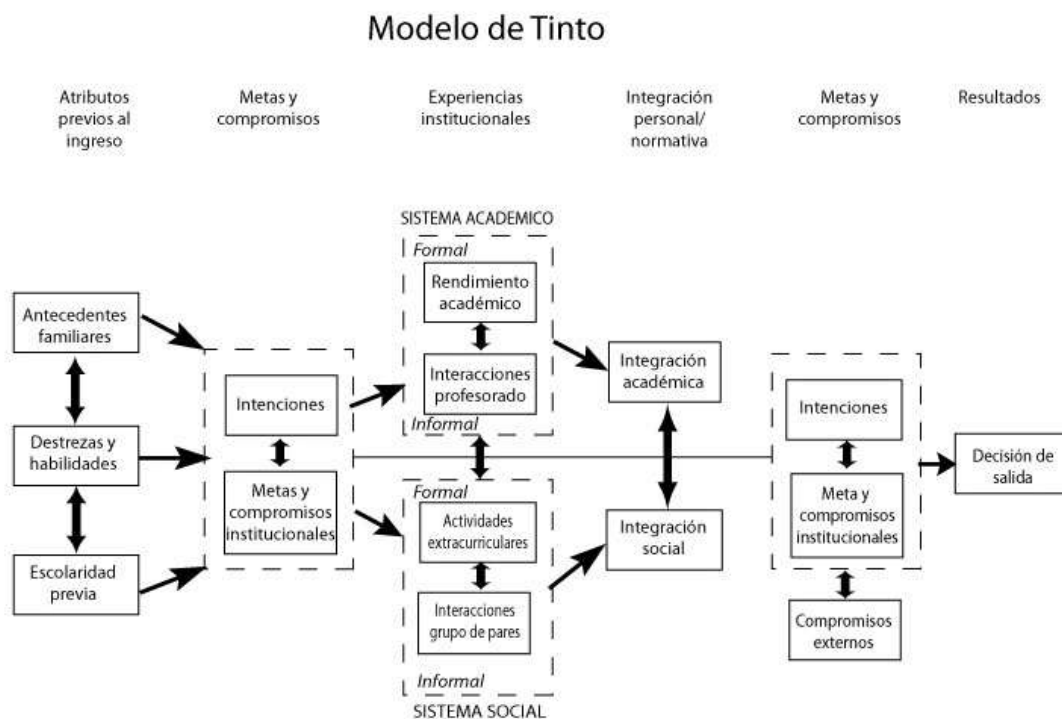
Modelo de Tinto

Atributos previos al ingreso

Metas y compromisos

Experiencias institucionales

Integración personal/ normativa

Metas y compromisos

Resultados

SISTEMA ACADEMICO

Formal

Rendimiento académico

Interacciones profesorado

Informal

Antecedentes familiares

Destrezas y habilidades

Escolaridad previa

Intenciones

Metas y compromisos institucionales

Integración académica

Integración social

Formal

Actividades extracurriculares

Interacciones grupo de pares

Informal

SISTEMA SOCIAL

Intenciones

Meta y compromisos institucionales

Compromisos externos

Decisión de salida